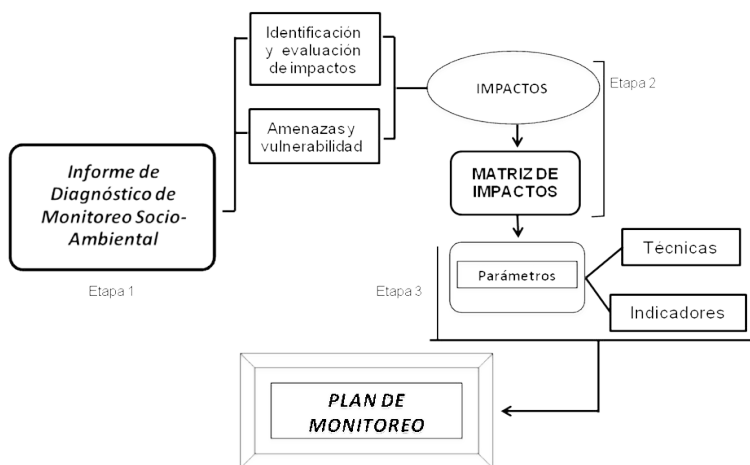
Informe de Diagnóstico de Monitoreo Socio-Ambiental

Etapa 1

Identificación y evaluación de impactos

Amenazas y vulnerabilidad

IMPACTOS

Etapa 2

MATRIZ DE IMPACTOS

Etapa 3

Parámetros

Técnicas

Indicadores

PLAN DE MONITOREO